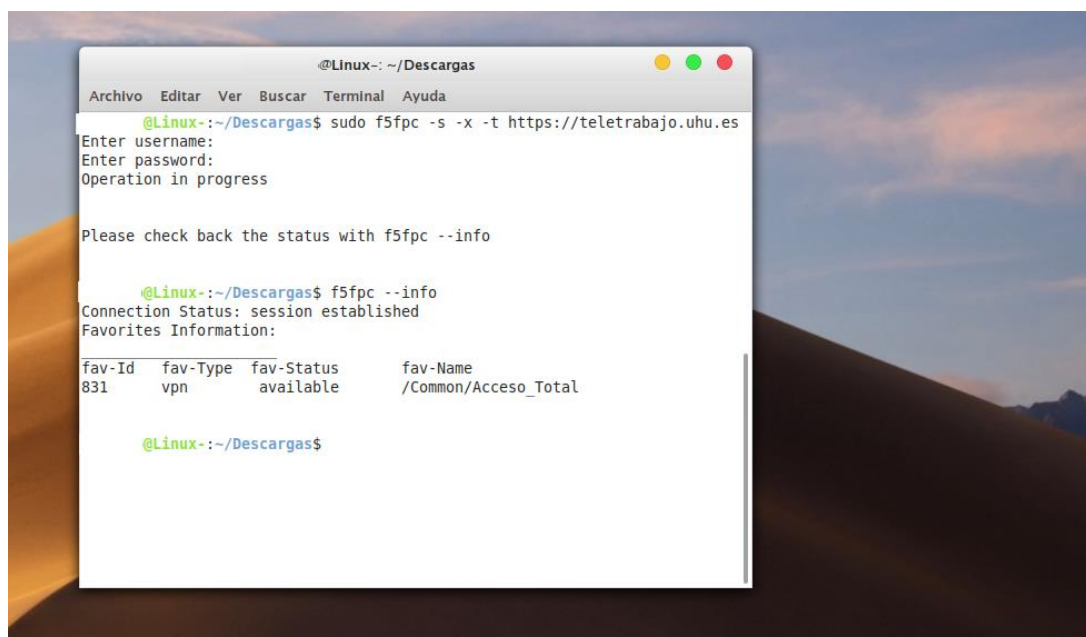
@Linux-: ~/Descargas

Archivo Editar Ver Buscar Terminal Ayuda

@Linux-:~/Descargas$ sudo f5fpc -s -x -t https://teletrabajo.uhu.es
Enter username:
Enter password:
Operation in progress

Please check back the status with f5fpc --info

@Linux-:~/Descargas$ f5fpc --info
Connection Status: session established
Favorites Information:

| fav-Id | fav-Type | fav-Status | fav-Name |
|---|---|---|---|
| 831 | vpn | available | /Common/Acceso_Total |

@Linux-:~/Descargas$